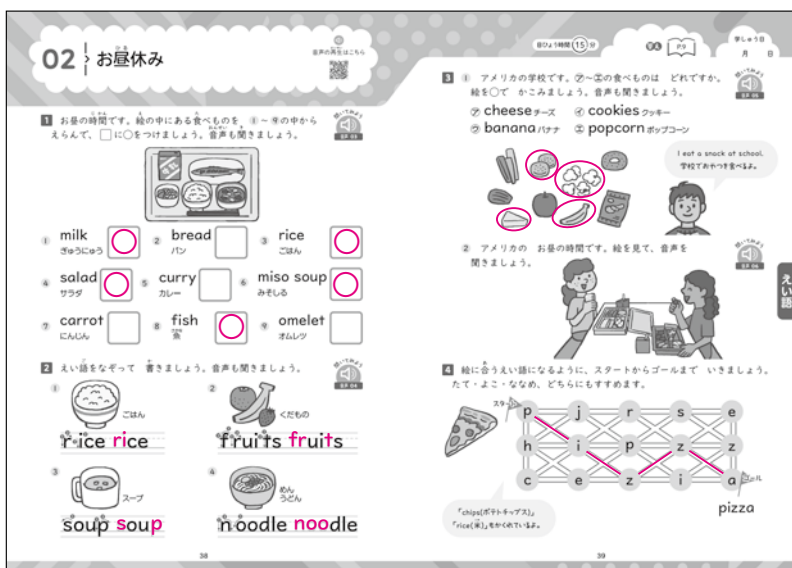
02 お昼休み

音声の再生はこちら

1 お昼の時間です。絵の中にある食べものを ①～⑨の中からえらんで、□に○をつけましょう。音声も聞きましょう。

聞いてみよう EP 03

① milk ぎゅうにゅう
② bread パン
③ rice ごはん
④ salad サラダ
⑤ curry カレー
⑥ miso soup みそしる
⑦ carrot にんじん
⑧ fish 魚
⑨ omelet オムレツ

2 えい語をなぞって 書きましょう。音声も聞きましょう。

聞いてみよう EP 04

① ごはん rice rice
② くだもの fruits fruits
③ スープ soup soup
④ めん うどん noodle noodle

38

目ひょう時間 15 分

答え P.9

学しゅう日 月 日

3 ① アメリカの学校です。㋐～㋓の食べものは どれですか。絵を○で かこみましょう。音声も聞きましょう。

聞いてみよう EP 05

㋐ cheese チーズ
㋑ cookies クッキー
㋒ banana バナナ
㋓ popcorn ポップコーン

I eat a snack at school. 学校でおやつを食べるよ。

② アメリカの お昼の時間です。絵を見て、音声を聞きましょう。

聞いてみよう EP 06

えい語

4 絵に合うえい語になるように、スタートからゴールまで いきましょう。たて・よこ・ななめ、どちらにもすすめます。

スタート

p j r s e
h i p z z
c e z i a

ゴール

pizza

「chips(ポテトチップス)」「rice(米)」もかくれているよ。

39